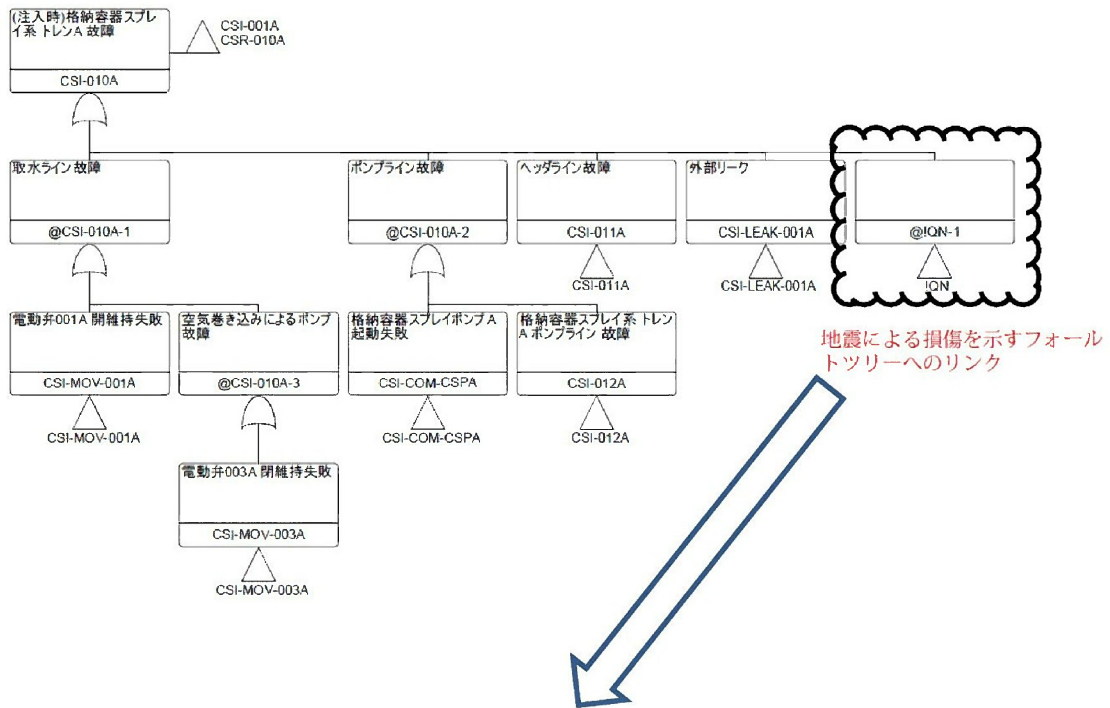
(注入時)格納容器スプレイ系 トレンA 故障

CSI-010A

CSI-001A
CSR-010A

取水ライン 故障

@CSI-010A-1

ポンプライン 故障

@CSI-010A-2

ヘッダライン 故障

CSI-011A

CSI-011A

外部リーク

CSI-LEAK-001A

CSI-LEAK-001A

@IQN-1

IQN

電動弁001A 開維持失敗

CSI-MOV-001A

CSI-MOV-001A

空気巻き込みによるポンプ故障

@CSI-010A-3

格納容器スプレイポンプ A 起動失敗

CSI-COM-CSPA

CSI-COM-CSPA

格納容器スプレイ系 トレン A ポンプライン 故障

CSI-012A

CSI-012A

電動弁003A 開維持失敗

CSI-MOV-003A

CSI-MOV-003A

地震による損傷を示すフォールトツリーへのリンク